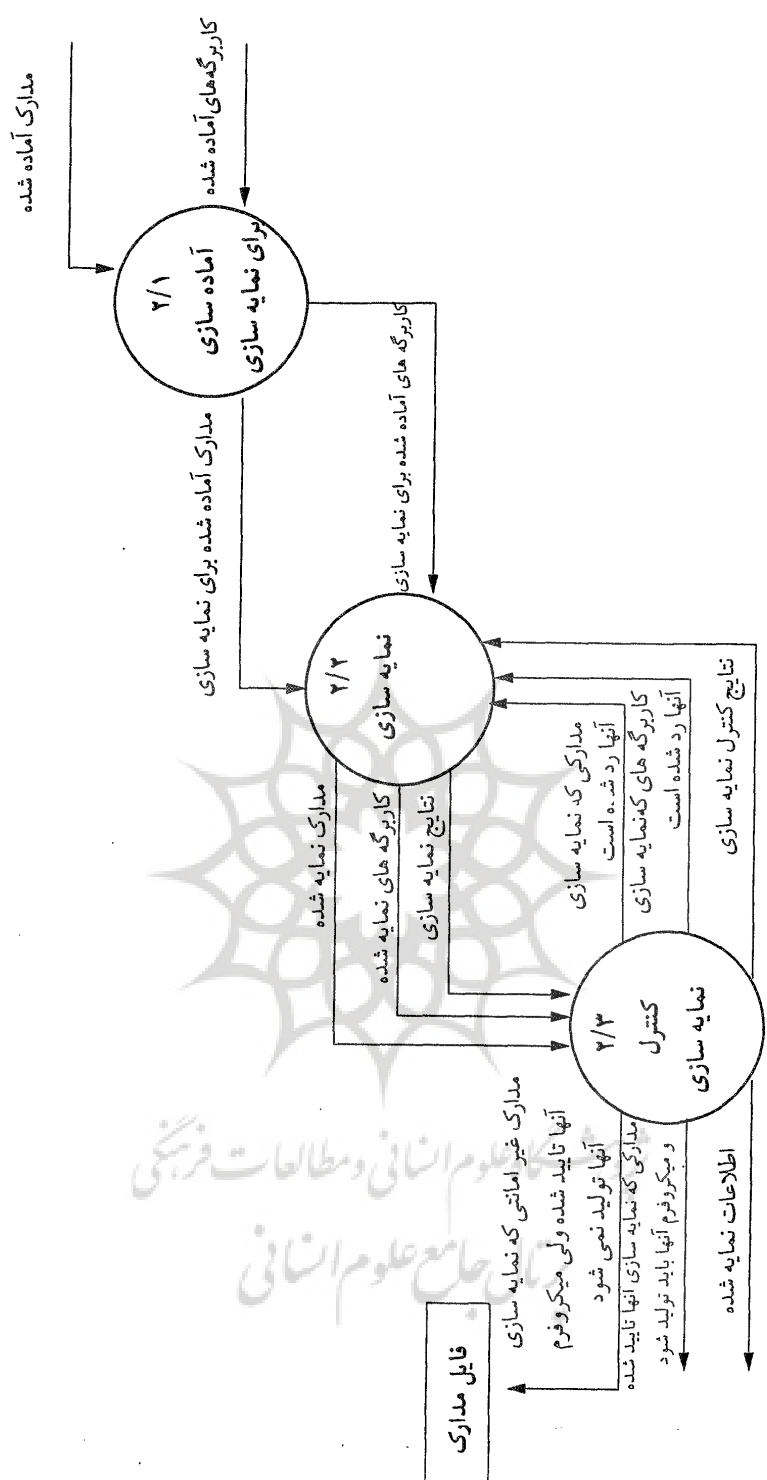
مدارک آماده شده

کاربرگ‌های آماده شده

۲/۱
آماده سازی
برای نمایه سازی

کاربرگ های آماده شده برای نمایه سازی

مدارک آماده شده برای نمایه سازی

۲/۲
نمایه سازی

تتایج کنترل نمایه سازی

کاربرگ های کەنمایه سازی آنها رد شده است

مدارکی که نمایه سازی آنها رد شده است

مدارک نمایه شده

کاربرگ های نمایه شده

نتایج نمایه سازی

۲/۳
کنترل
نمایه سازی

مدارک غیرامانتی که نمایه سازی آنها تایید شده ولی میکروفرم آنها تولید نمی شود

مدارکی که نمایه سازی انها تایید شده و میکروفرم آنها باید تولید شود

اطلاعات نمایه شده

فایل مدارک

پژوهشگاه علوم انسانی و مطالعات فرهنگی
پرتال جامع علوم انسانی